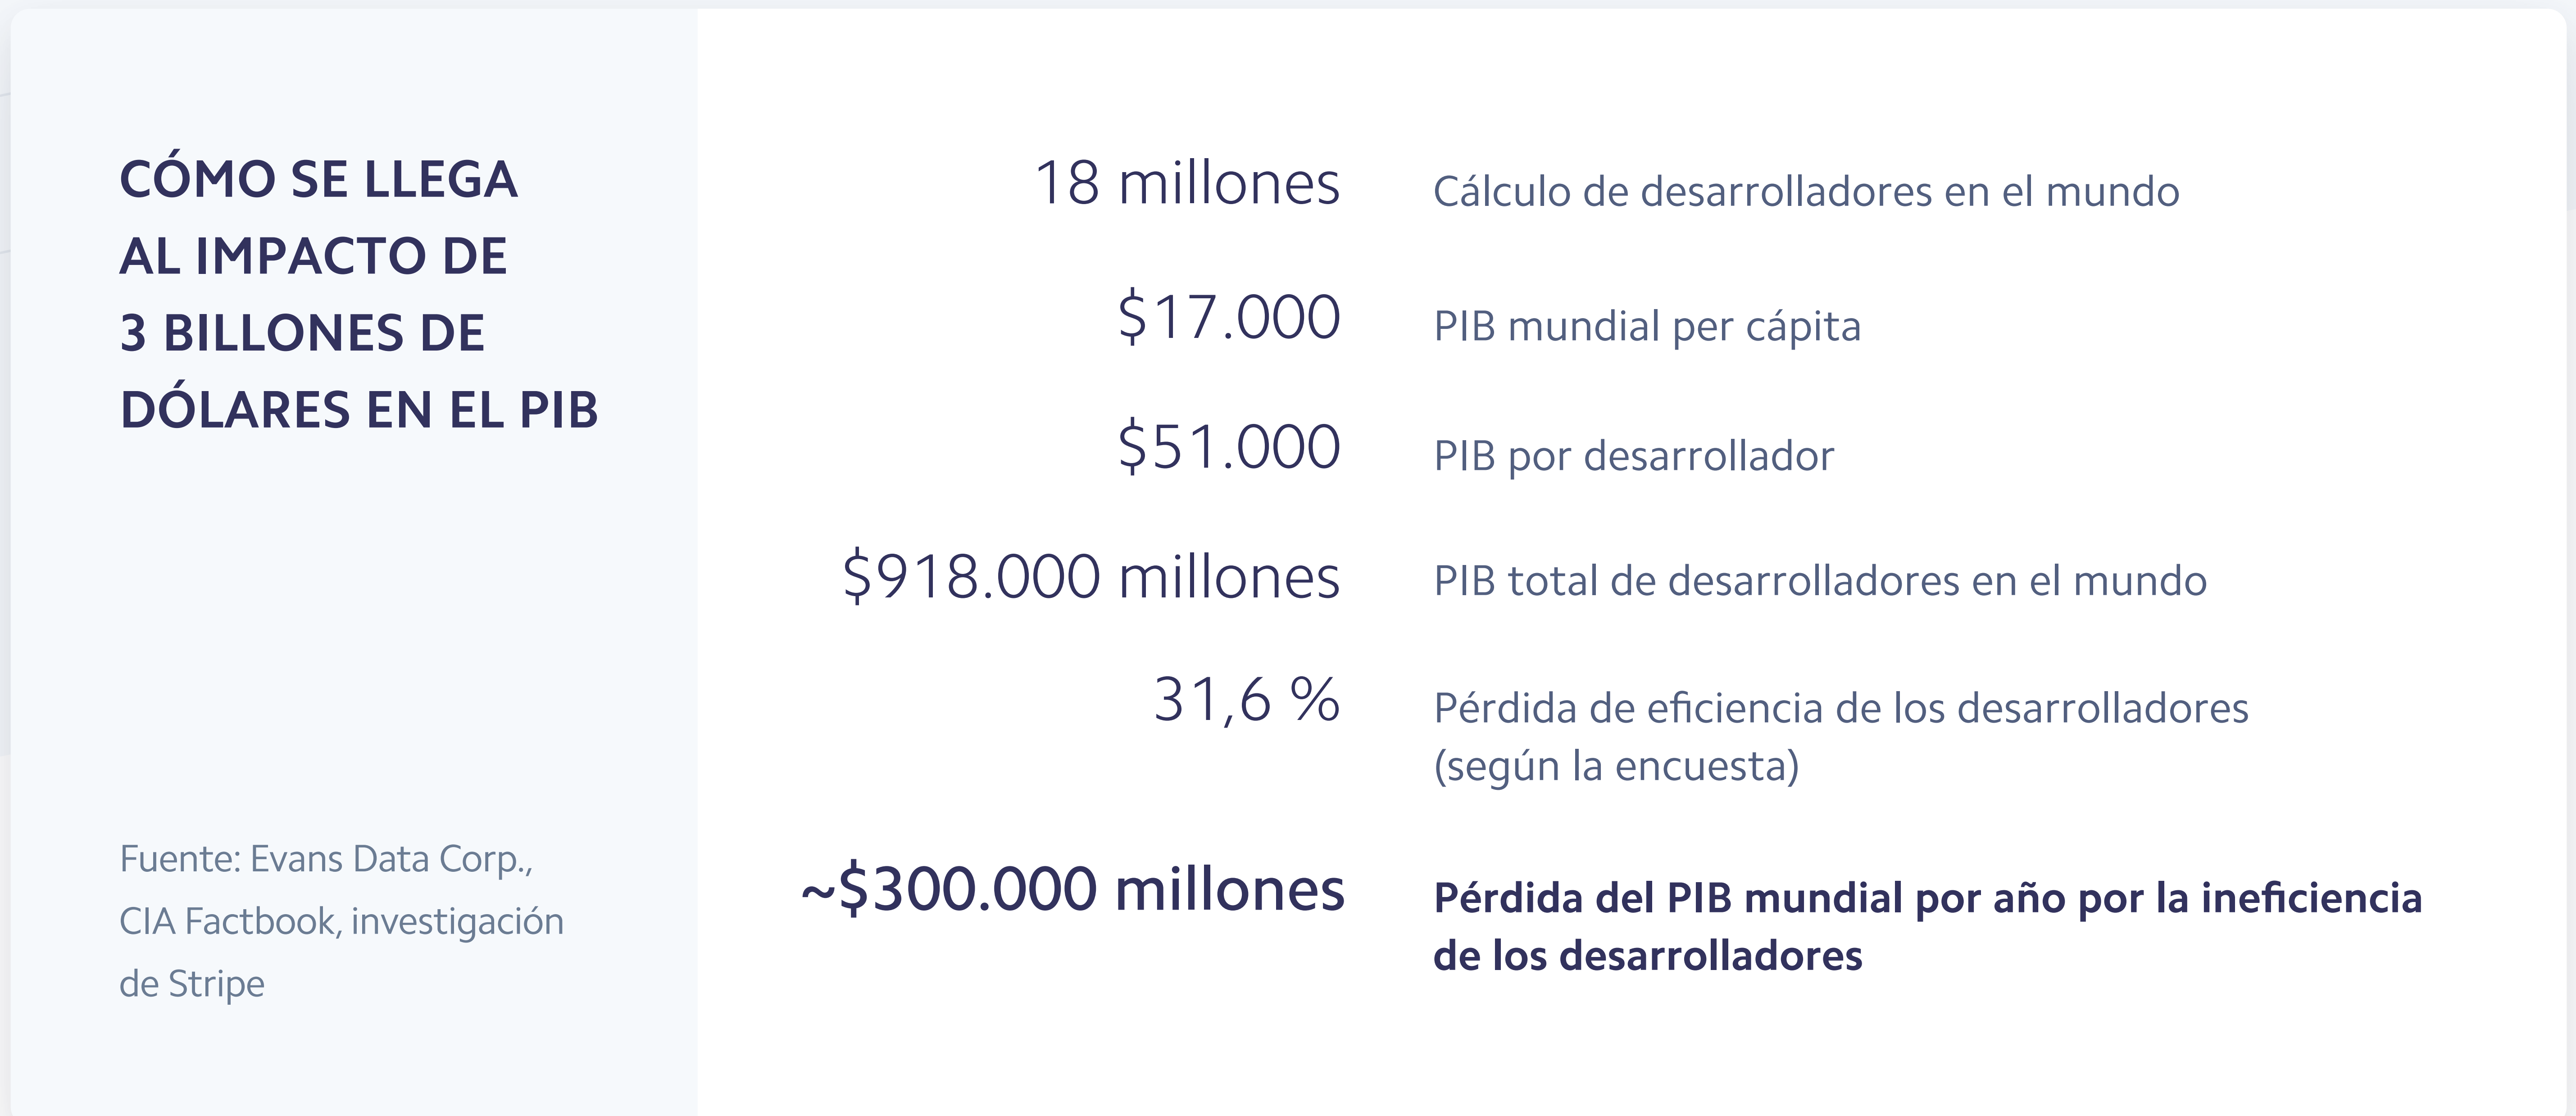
CÓMO SE LLEGA AL IMPACTO DE 3 BILLONES DE DÓLARES EN EL PIB

Fuente: Evans Data Corp., CIA Factbook, investigación de Stripe

18 millones Cálculo de desarrolladores en el mundo

\$17.000 PIB mundial per cápita

\$51.000 PIB por desarrollador

\$918.000 millones PIB total de desarrolladores en el mundo

31,6 % Pérdida de eficiencia de los desarrolladores (según la encuesta)

~\$300.000 millones Pérdida del PIB mundial por año por la ineficiencia de los desarrolladores